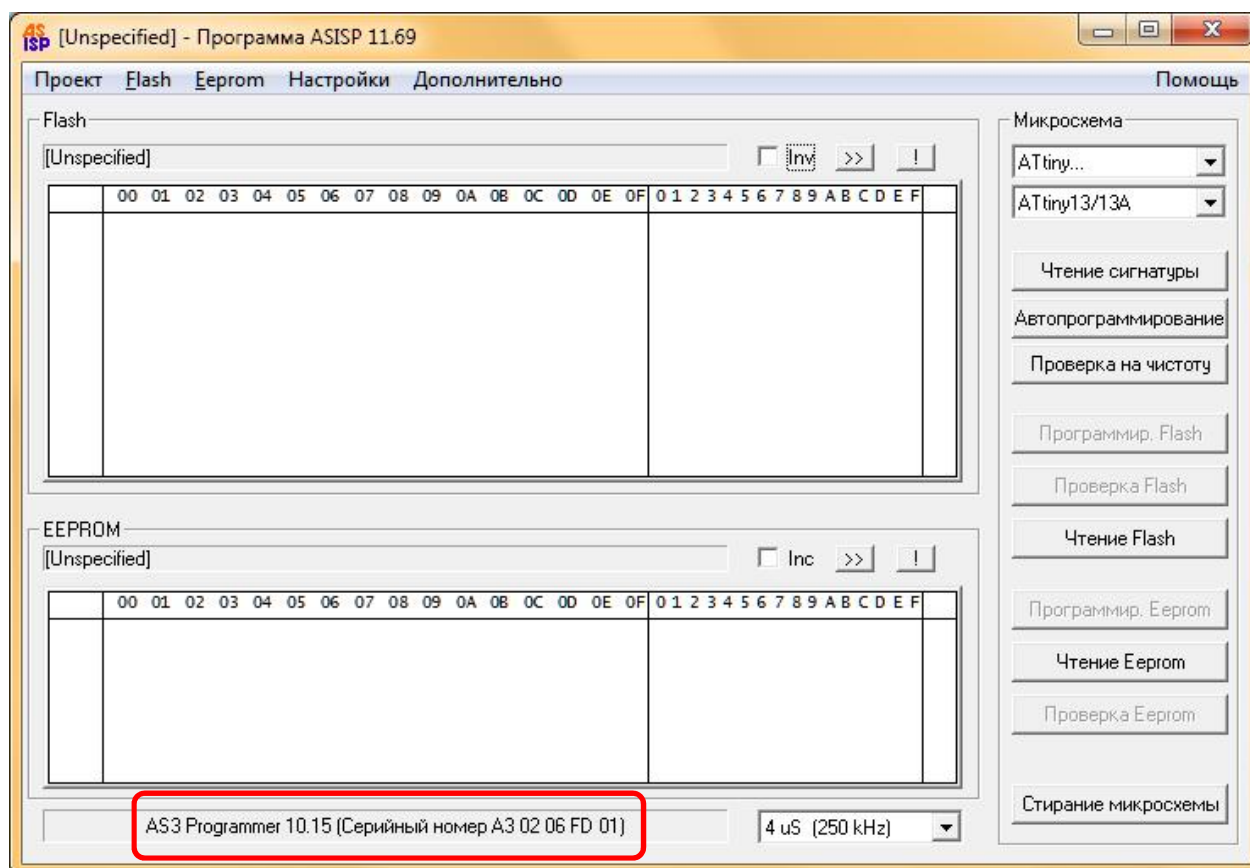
AS ISP [Unspecified] - Программа ASISP 11.69

Проект Flash Eeprom Настройки Дополнительно Помощь

Flash
[Unspecified]
Inv >> !

| | 00 01 02 03 04 05 06 07 08 09 0A 0B 0C 0D 0E 0F | 0 1 2 3 4 5 6 7 8 9 A B C D E F | |
|---|---|---|---|
| | | | |

EEPROM
[Unspecified]
Inc >> !

| | 00 01 02 03 04 05 06 07 08 09 0A 0B 0C 0D 0E 0F | 0 1 2 3 4 5 6 7 8 9 A B C D E F | |
|---|---|---|---|
| | | | |

AS3 Programmer 10.15 (Серийный номер A3 02 06 FD 01)
4 uS (250 kHz)

Микросхема
ATtiny...
ATtiny13/13A
Чтение сигнатуры
Автопрограммирование
Проверка на чистоту
Программир. Flash
Проверка Flash
Чтение Flash
Программир. Eeprom
Чтение Eeprom
Проверка Eeprom
Стирание микросхемы